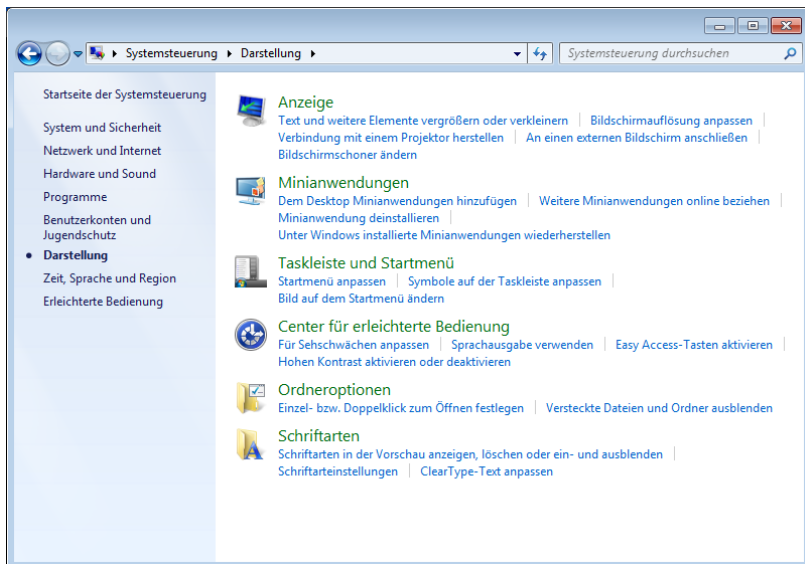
▸ Systemsteuerung ▸ Darstellung ▸

Systemsteuerung durchsuchen

Startseite der Systemsteuerung

System und Sicherheit
Netzwerk und Internet
Hardware und Sound
Programme
Benutzerkonten und Jugendschutz
• Darstellung
Zeit, Sprache und Region
Erleichterte Bedienung

Anzeige
Text und weitere Elemente vergrößern oder verkleinern | Bildschirmauflösung anpassen | Verbindung mit einem Projektor herstellen | An einen externen Bildschirm anschließen | Bildschirmschoner ändern

Minianwendungen
Dem Desktop Minianwendungen hinzufügen | Weitere Minianwendungen online beziehen | Minianwendung deinstallieren | Unter Windows installierte Minianwendungen wiederherstellen

Taskleiste und Startmenü
Startmenü anpassen | Symbole auf der Taskleiste anpassen | Bild auf dem Startmenü ändern

Center für erleichterte Bedienung
Für Sehschwächen anpassen | Sprachausgabe verwenden | Easy Access-Tasten aktivieren | Hohen Kontrast aktivieren oder deaktivieren

Ordneroptionen
Einzel- bzw. Doppelklick zum Öffnen festlegen | Versteckte Dateien und Ordner ausblenden

Schriftarten
Schriftarten in der Vorschau anzeigen, löschen oder ein- und ausblenden | Schriftarteinstellungen | ClearType-Text anpassen